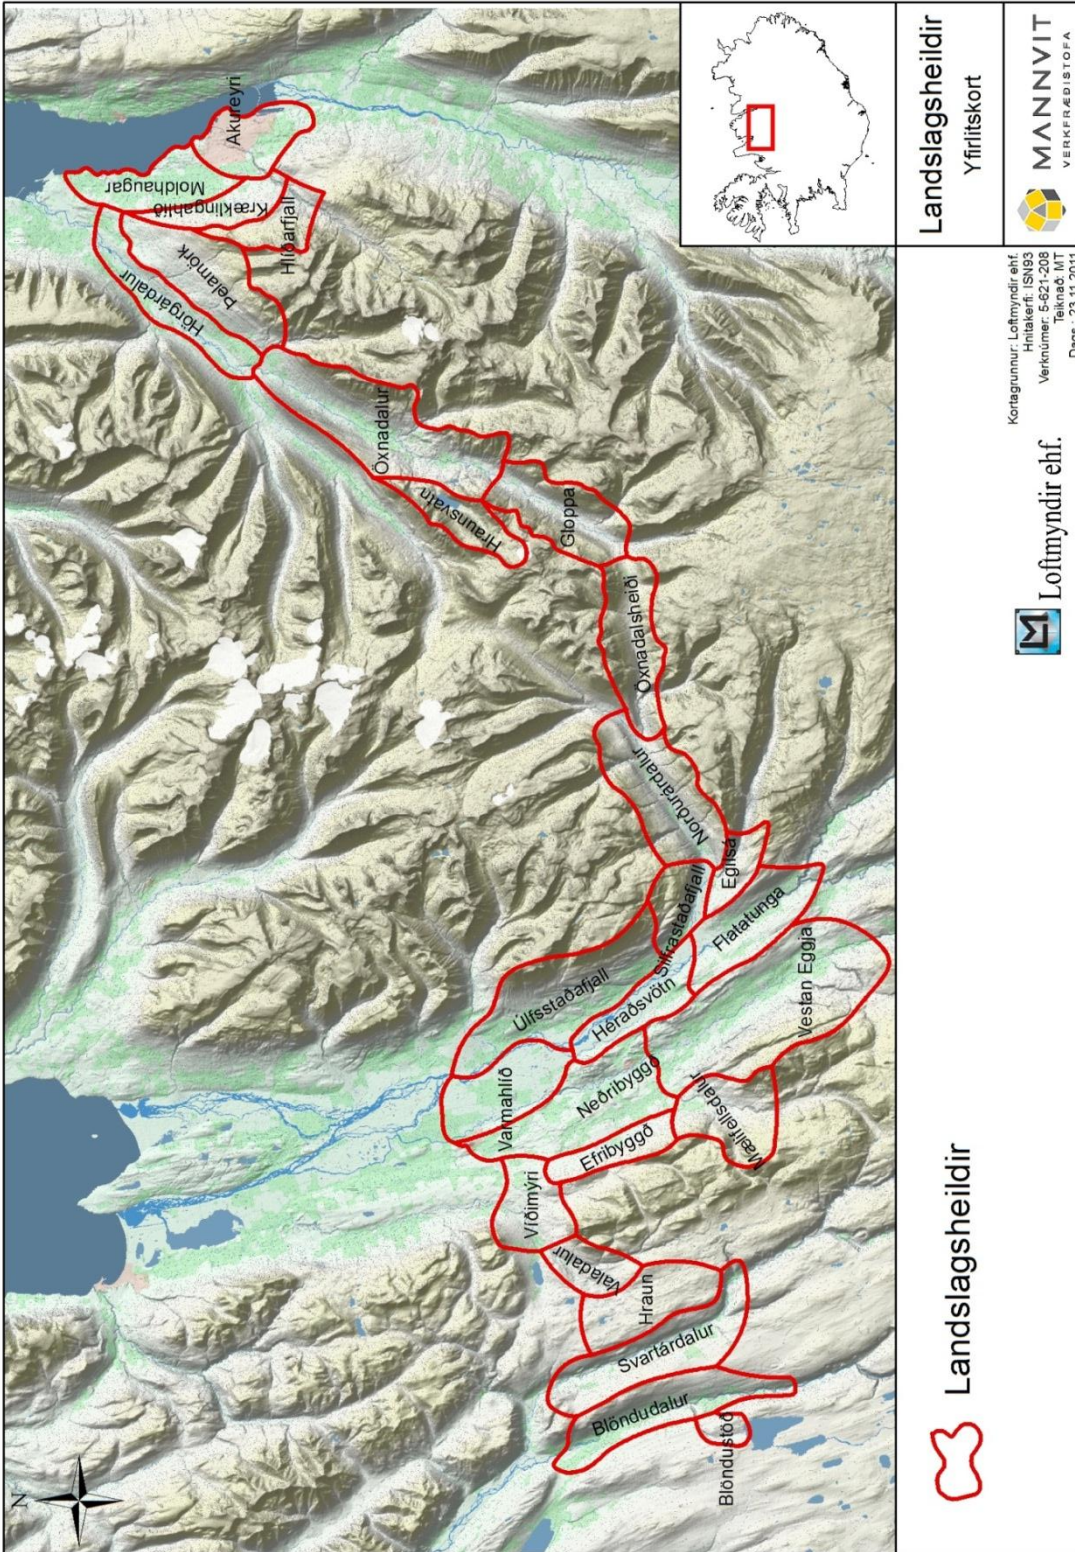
Landslagsheildir
Yfirlitskort

MANNVIT
VERKFRÆÐISTOFA

Kortagrunnur: Loftmyndir ehf.
Hnitakerfi: ISN93
Verknúmer: 5-621-208
Teiknað: MT
Dags.: 23.11.2011

Loftmyndir ehf.

Landslagsheildir

N

Akureyri
Moldhaugar
Kræklingahlíð
Hlíðarfjall
Þelamörk
Hörgárdalur
Öxnadalur
Hraunsvatn
Gloppa
Öxnadalsheiði
Norðurárdalur
Egilsá
Silfrastaðafjall
Flatatunga
Vestan Eggja
Úlfsstaðafjall
Héraðsvötn
Neðribyggð
Mælifellsdalur
Varmahlíð
Efribyggð
Víðimýri
Valadalur
Hraun
Svartárdalur
Blöndudalur
Blönduströð